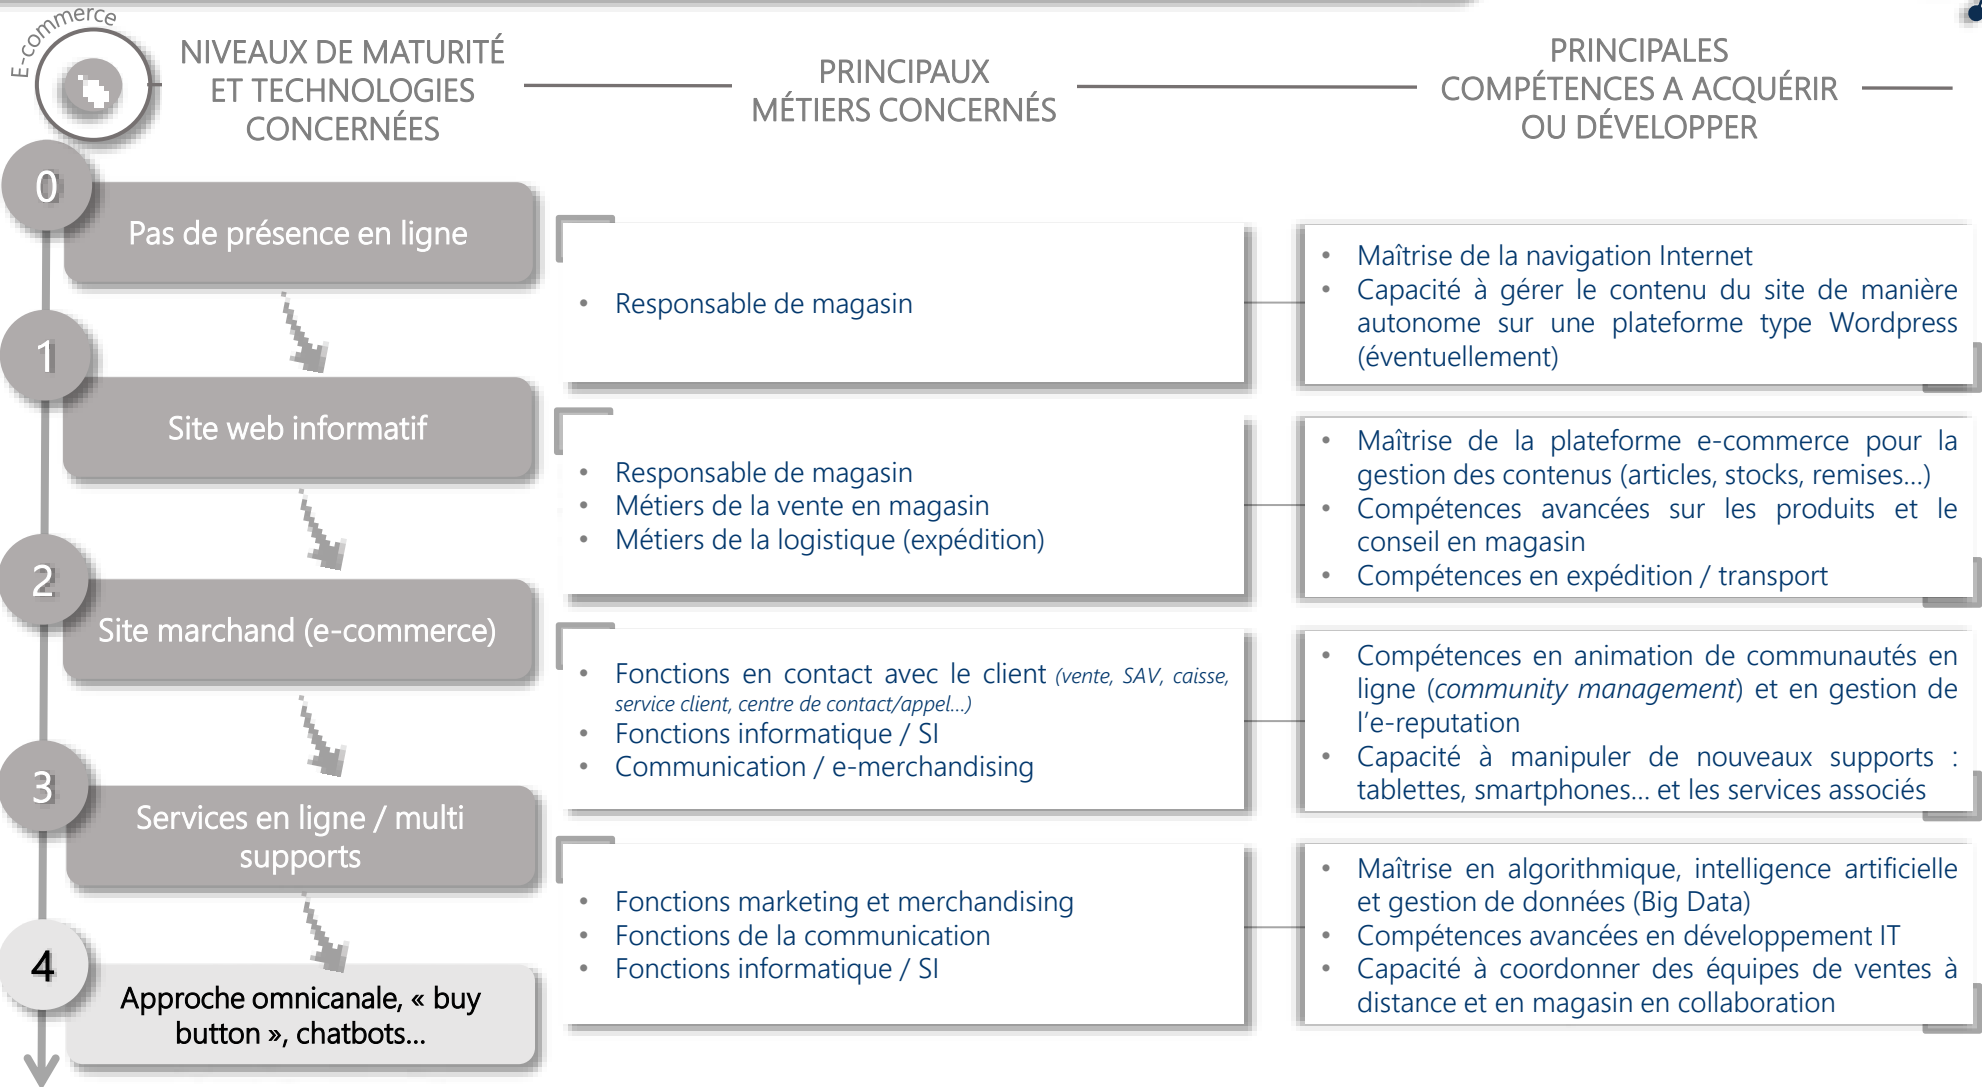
E-commerce

NIVEAUX DE MATURITÉ ET TECHNOLOGIES CONCERNÉES

PRINCIPAUX MÉTIERS CONCERNÉS

PRINCIPALES COMPÉTENCES A ACQUÉRIR OU DÉVELOPPER

0

Pas de présence en ligne

• Responsable de magasin

• Maîtrise de la navigation Internet
• Capacité à gérer le contenu du site de manière autonome sur une plateforme type Wordpress (éventuellement)

1

Site web informatif

• Responsable de magasin
• Métiers de la vente en magasin
• Métiers de la logistique (expédition)

• Maîtrise de la plateforme e-commerce pour la gestion des contenus (articles, stocks, remises…)
• Compétences avancées sur les produits et le conseil en magasin
• Compétences en expédition / transport

2

Site marchand (e-commerce)

• Fonctions en contact avec le client (vente, SAV, caisse, service client, centre de contact/appel…)
• Fonctions informatique / SI
• Communication / e-merchandising

• Compétences en animation de communautés en ligne (community management) et en gestion de l'e-reputation
• Capacité à manipuler de nouveaux supports : tablettes, smartphones… et les services associés

3

Services en ligne / multi supports

• Fonctions marketing et merchandising
• Fonctions de la communication
• Fonctions informatique / SI

• Maîtrise en algorithmique, intelligence artificielle et gestion de données (Big Data)
• Compétences avancées en développement IT
• Capacité à coordonner des équipes de ventes à distance et en magasin en collaboration

4

Approche omnicanale, « buy button », chatbots…